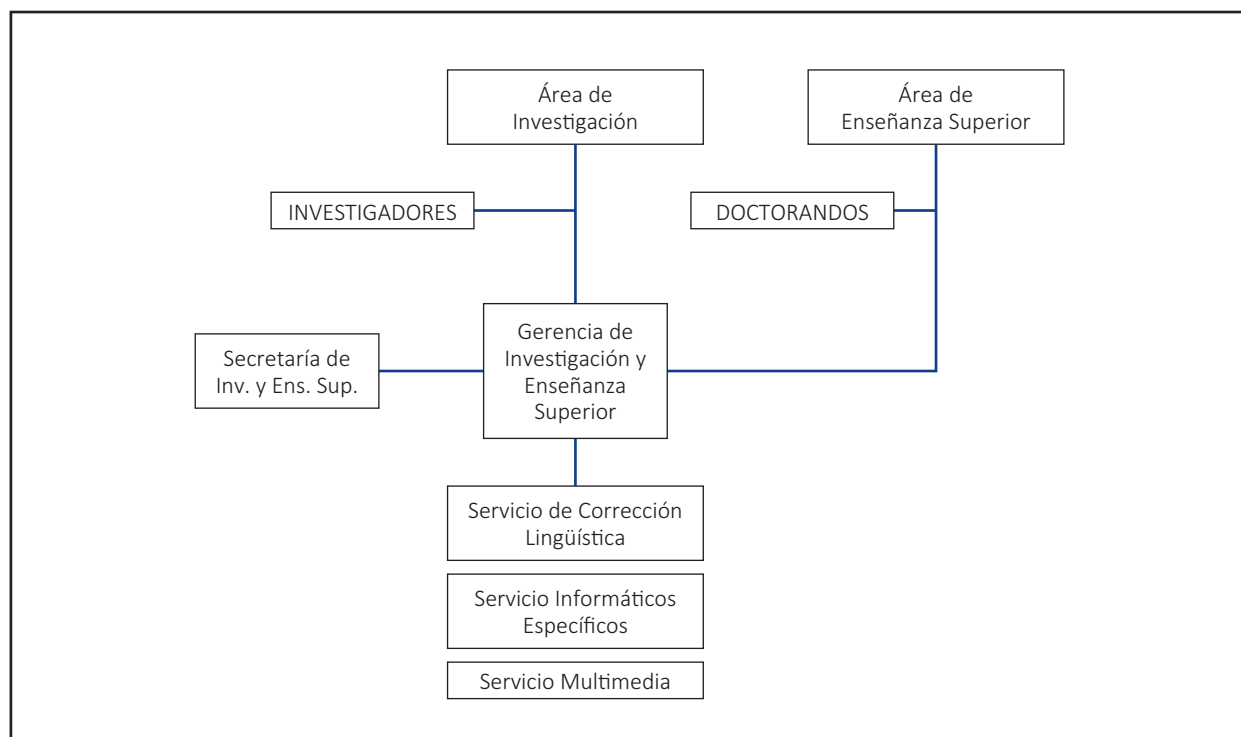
Área de Investigación

Área de Enseñanza Superior

INVESTIGADORES

DOCTORANDOS

Secretaría de Inv. y Ens. Sup.

Gerencia de Investigación y Enseñanza Superior

Servicio de Corrección Lingüística

Servicio Informáticos Específicos

Servicio Multimedia